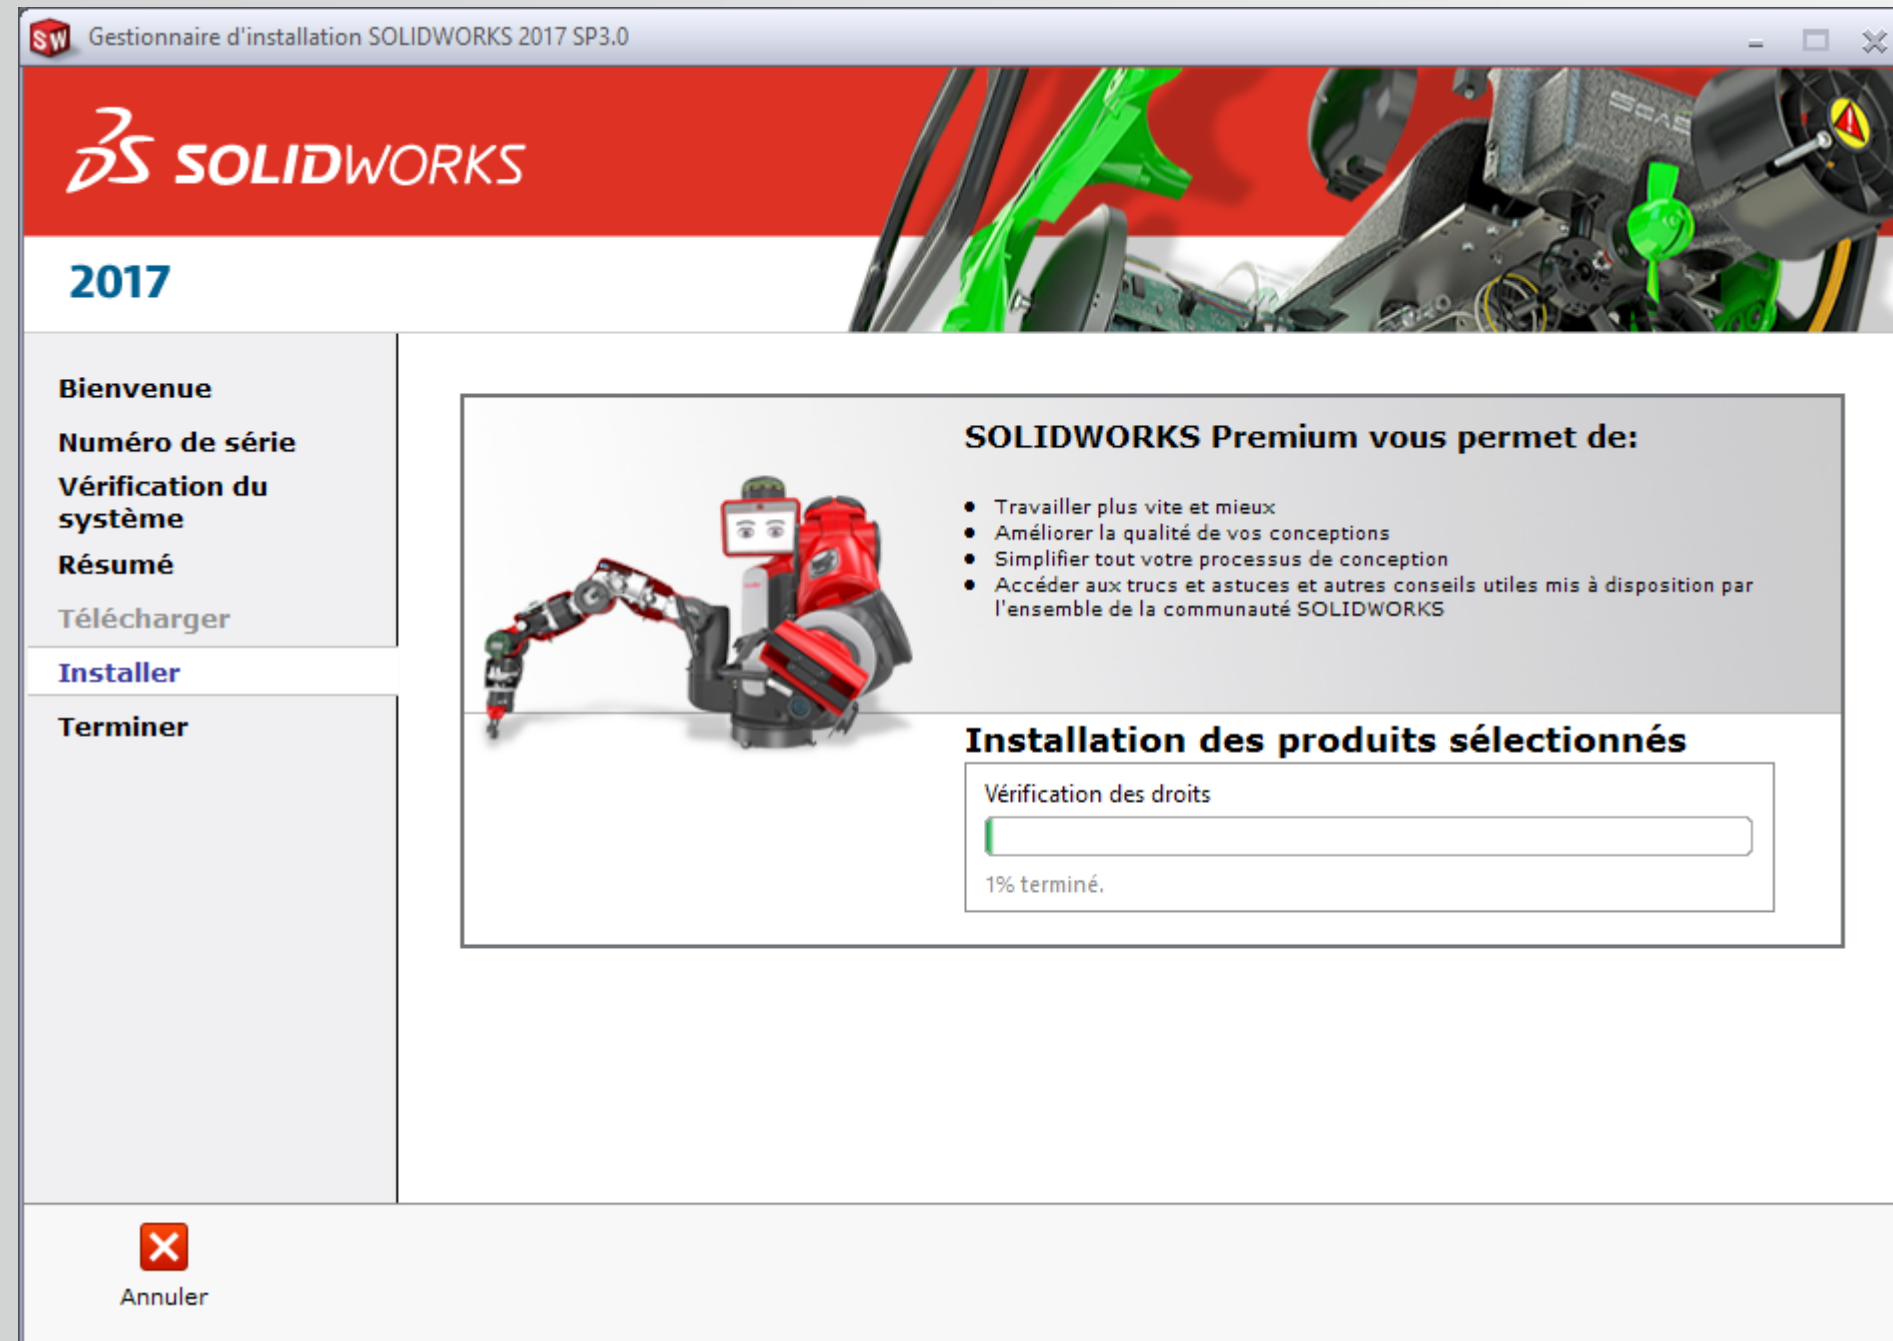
SW Gestionnaire d'installation SOLIDWORKS 2017 SP3.0

3S SOLIDWORKS

2017

Bienvenue

Numéro de série

Vérification du système

Résumé

Télécharger

Installer

Terminer

SOLIDWORKS Premium vous permet de:

- Travailler plus vite et mieux
- Améliorer la qualité de vos conceptions
- Simplifier tout votre processus de conception
- Accéder aux trucs et astuces et autres conseils utiles mis à disposition par l'ensemble de la communauté SOLIDWORKS

Installation des produits sélectionnés

Vérification des droits

1% terminé.

Annuler